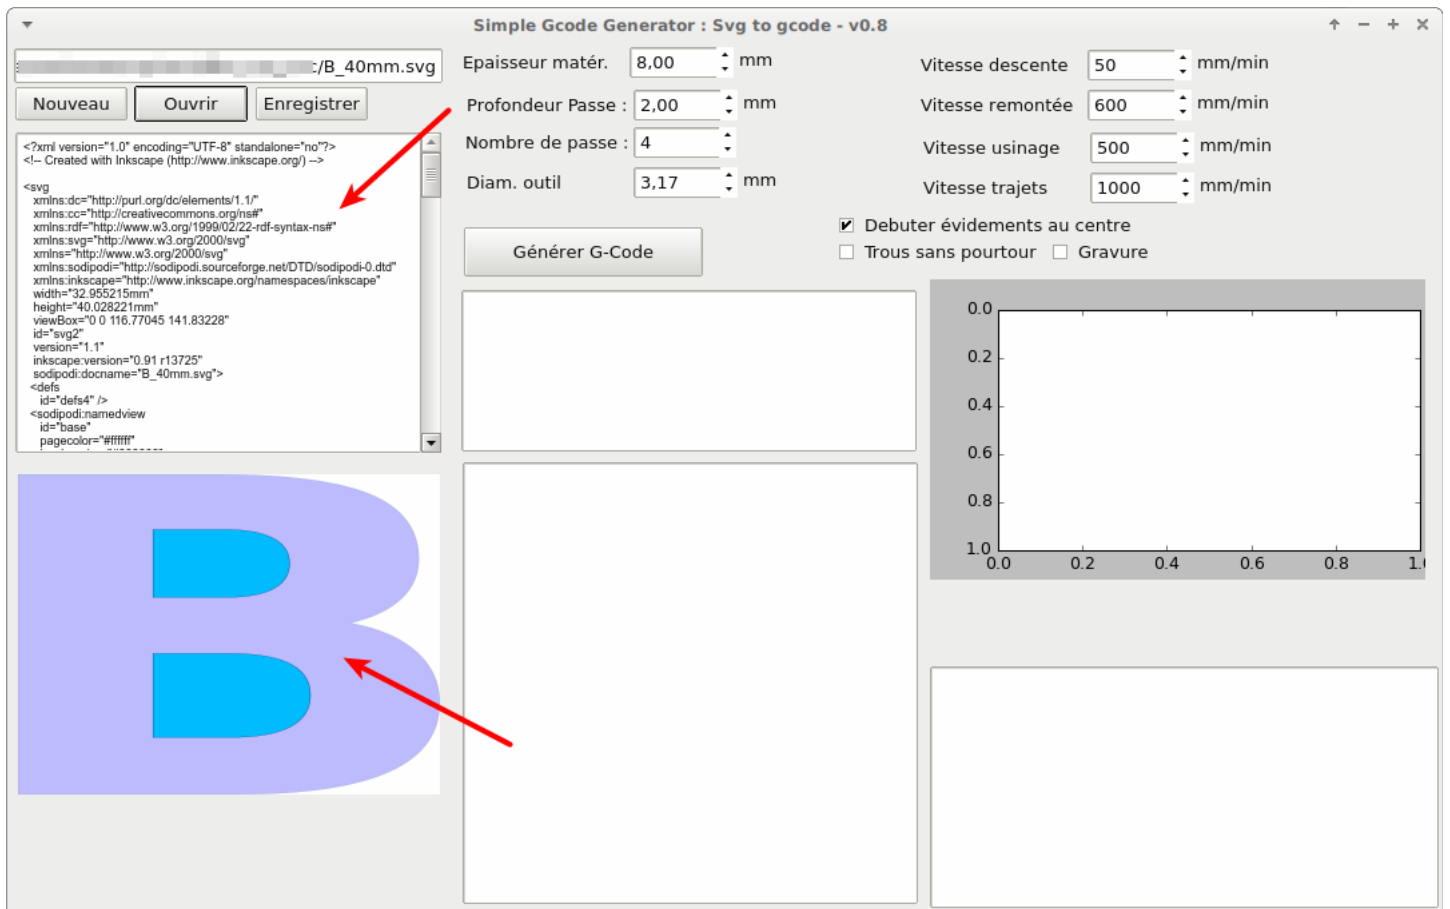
Simple Gcode Generator : Svg to gcode - v0.8

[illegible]:/B_40mm.svg

Nouveau Ouvrir Enregistrer

<?xml version="1.0" encoding="UTF-8" standalone="no"?>
<!-- Created with Inkscape (http://www.inkscape.org/) -->

<svg
xmlns:dc="http://purl.org/dc/elements/1.1/"
xmlns:cc="http://creativecommons.org/ns#"
xmlns:rdf="http://www.w3.org/1999/02/22-rdf-syntax-ns#"
xmlns:svg="http://www.w3.org/2000/svg"
xmlns="http://www.w3.org/2000/svg"
xmlns:sodipodi="http://sodipodi.sourceforge.net/DTD/sodipodi-0.dtd"
xmlns:inkscape="http://www.inkscape.org/namespaces/inkscape"
width="32.955215mm"
height="40.028221mm"
viewBox="0 0 116.77045 141.83228"
id="svg2"
version="1.1"
inkscape:version="0.91 r13725"
sodipodi:docname="B_40mm.svg">
<defs
id="defs4" />
<sodipodi:namedview
id="base"
pagecolor="#ffffff"

Epaisseur matér. 8,00 mm
Profondeur Passe : 2,00 mm
Nombre de passe : 4
Diam. outil 3,17 mm

Vitesse descente 50 mm/min
Vitesse remontée 600 mm/min
Vitesse usinage 500 mm/min
Vitesse trajets 1000 mm/min

Debuter évidements au centre
Trous sans pourtour Gravure

Générer G-Code

0.0
0.2
0.4
0.6
0.8
1.0
0.0 0.2 0.4 0.6 0.8 1.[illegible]